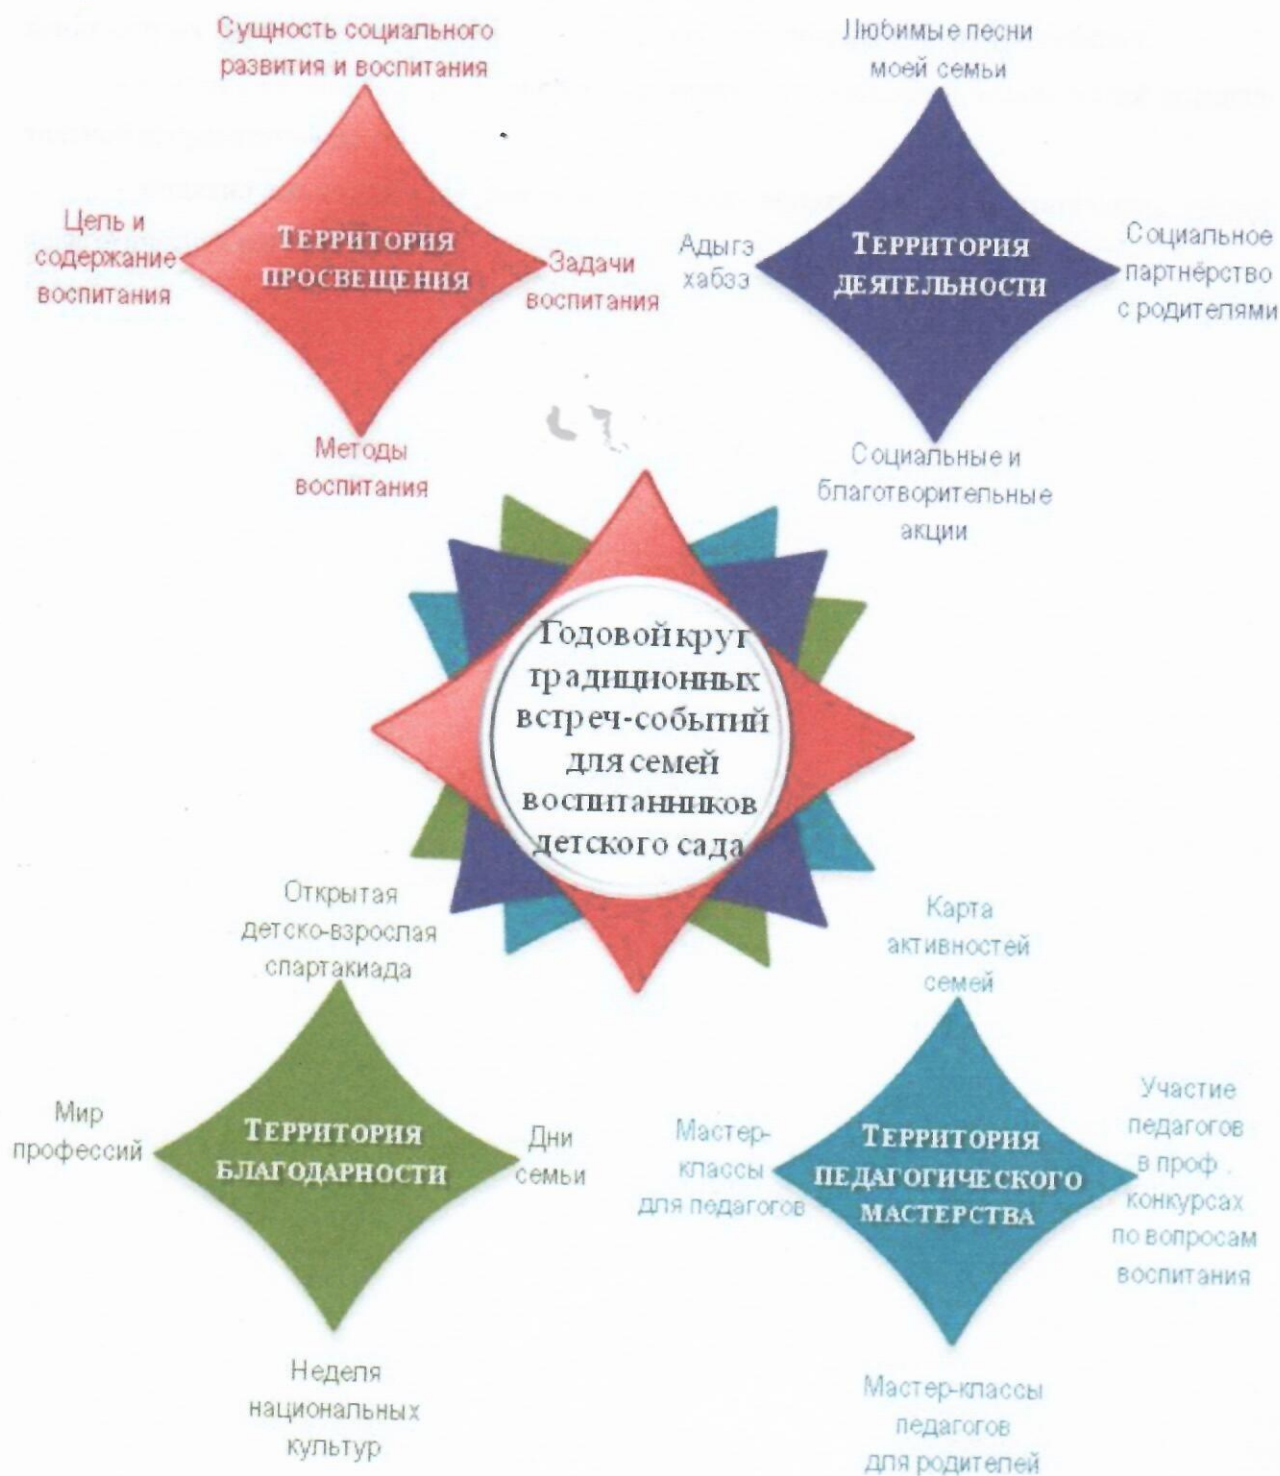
Сущность социального развития и воспитания

Цепь и содержание воспитания

ТЕРРИТОРИЯ ПРОСВЕЩЕНИЯ

Задачи воспитания

Методы воспитания

Любимые песни моей семьи

Адыгэ хабзэ

ТЕРРИТОРИЯ ДЕЯТЕЛЬНОСТИ

Социальное партнёрство с родителями

Социальные и благотворительные акции

Годовой круг традиционных встреч-событий для семей воспитанников детского сада

Открытая детско-взрослая спартакиада

Мир профессий

ТЕРРИТОРИЯ БЛАГОДАРНОСТИ

Дни семьи

Неделя национальных культур

Карта активностей семей

Мастер-классы для педагогов

ТЕРРИТОРИЯ ПЕДАГОГИЧЕСКОГО МАСТЕРСТВА

Участие педагогов в проф. конкурсах по вопросам воспитания

Мастер-классы педагогов для родителей